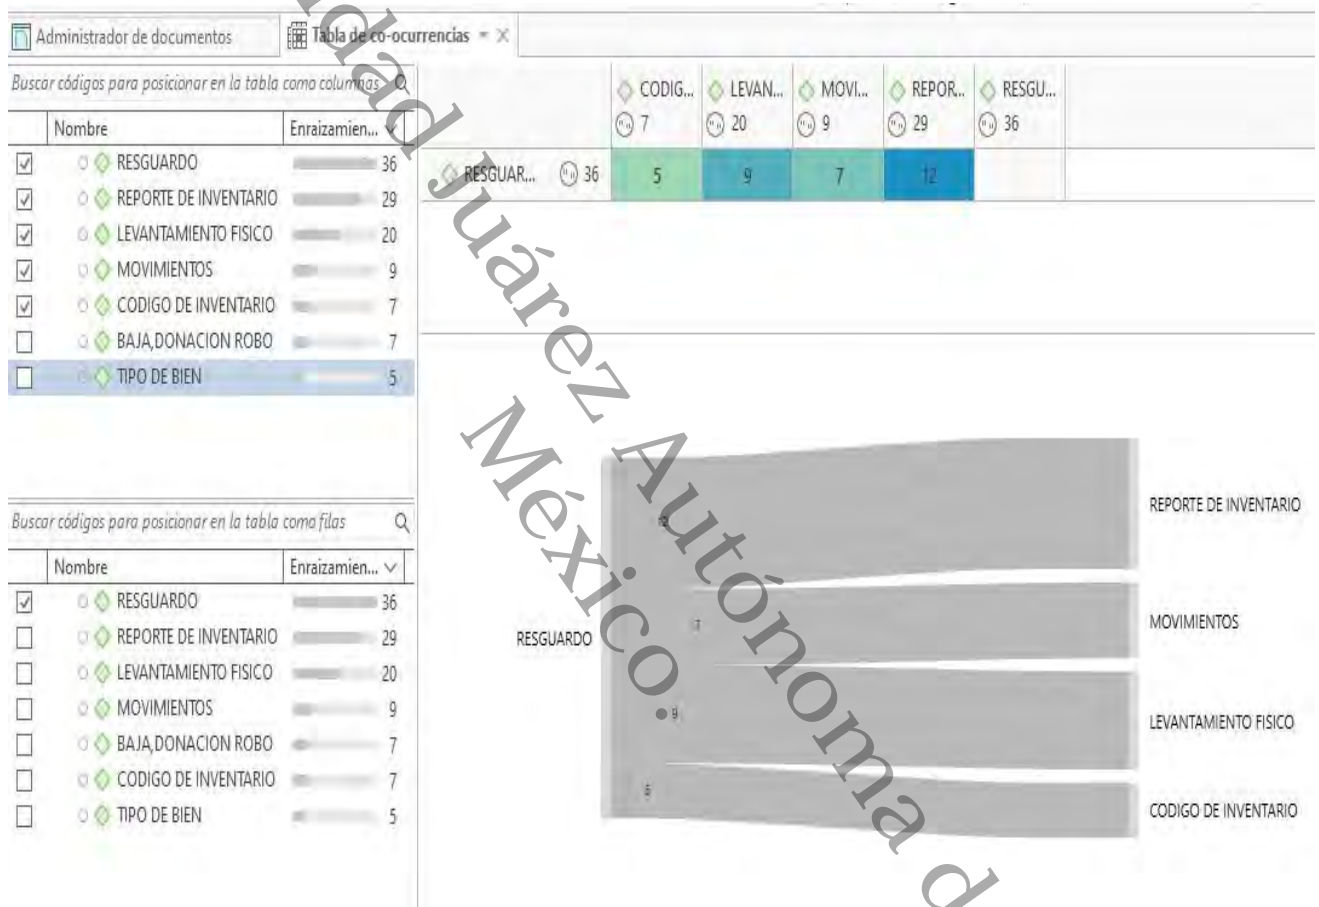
Administrador de documentos
Tabla de co-ocurrencias

Buscar códigos para posicionar en la tabla como columnas

| | Nombre | Enraizamien... |
|---|---|---|
| ☑ | RESGUARDO | 36 |
| ☑ | REPORTE DE INVENTARIO | 29 |
| ☑ | LEVANTAMIENTO FISICO | 20 |
| ☑ | MOVIMIENTOS | 9 |
| ☑ | CODIGO DE INVENTARIO | 7 |
| ☐ | BAJA,DONACION ROBO | 7 |
| ☐ | TIPO DE BIEN | 5 |

| | CODIG... 7 | LEVAN... 20 | MOVI... 9 | REPOR... 29 | RESGU... 36 |
|---|---|---|---|---|---|
| RESGUAR... 36 | 5 | 9 | 7 | 12 | |

Buscar códigos para posicionar en la tabla como filas

| | Nombre | Enraizamien... |
|---|---|---|
| ☑ | RESGUARDO | 36 |
| ☐ | REPORTE DE INVENTARIO | 29 |
| ☐ | LEVANTAMIENTO FISICO | 20 |
| ☐ | MOVIMIENTOS | 9 |
| ☐ | BAJA,DONACION ROBO | 7 |
| ☐ | CODIGO DE INVENTARIO | 7 |
| ☐ | TIPO DE BIEN | 5 |

RESGUARDO
12
7
9
5
REPORTE DE INVENTARIO
MOVIMIENTOS
LEVANTAMIENTO FISICO
CODIGO DE INVENTARIO

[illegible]dad Juárez Autónoma d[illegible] México.